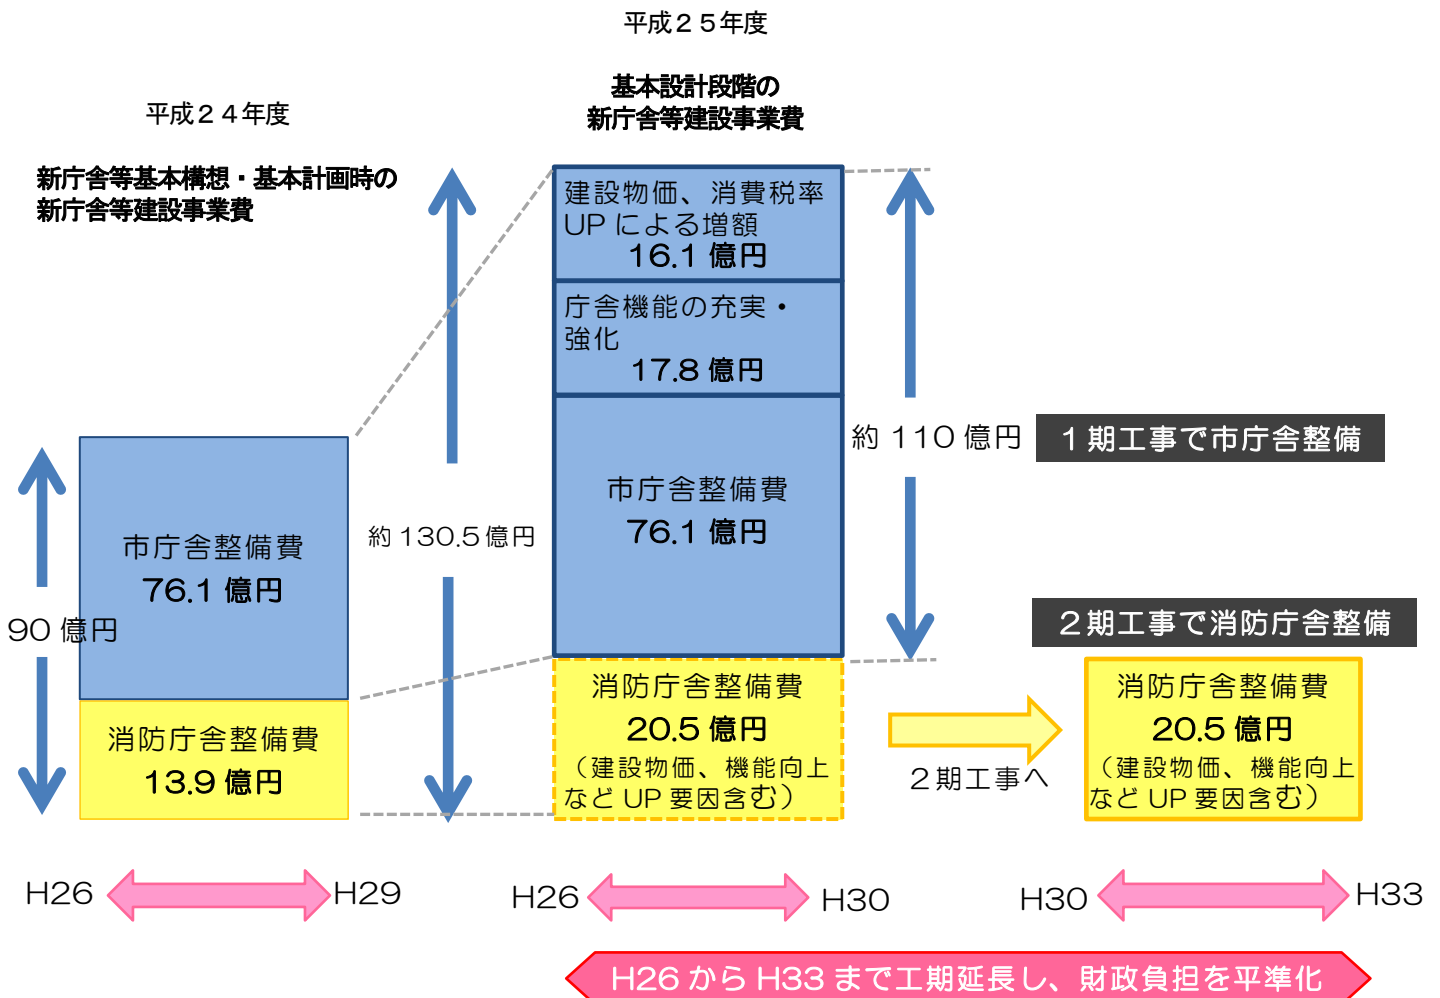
平成２５年度

基本設計段階の
新庁舎等建設事業費

平成２４年度

新庁舎等基本構想・基本計画時の
新庁舎等建設事業費

建設物価、消費税率UP による増額
16.1 億円

庁舎機能の充実・強化
17.8 億円

市庁舎整備費
76.1 億円

約 110 億円

１期工事で市庁舎整備

市庁舎整備費
76.1 億円

約 130.5 億円

90 億円

２期工事で消防庁舎整備

消防庁舎整備費
13.9 億円

消防庁舎整備費
20.5 億円
（建設物価、機能向上など UP 要因含む）

２期工事へ

消防庁舎整備費
20.5 億円
（建設物価、機能向上など UP 要因含む）

H26 H29

H26 H30

H30 H33

H26 から H33 まで工期延長し、財政負担を平準化